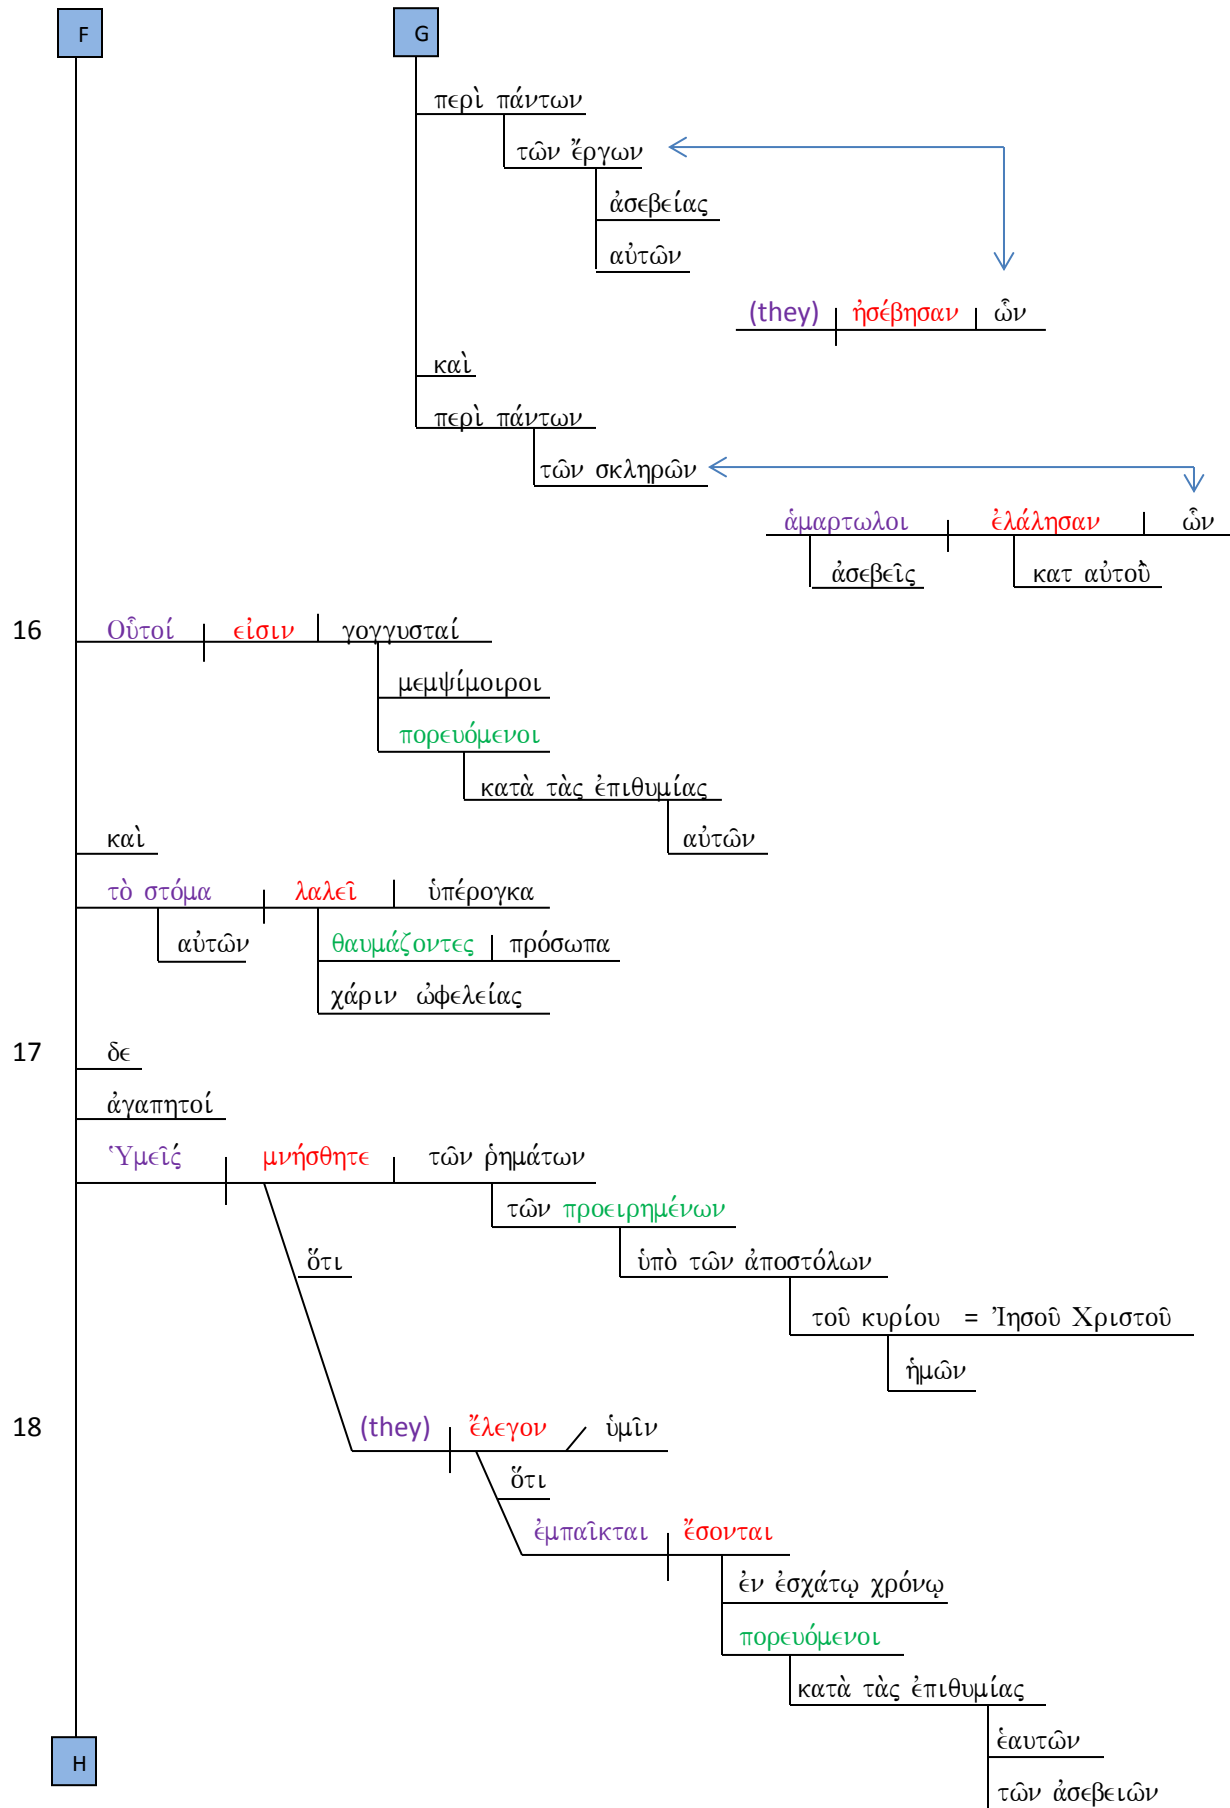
F

G

περὶ πάντων

τῶν ἔργων

ἀσεβείας

αὐτῶν

(they) ἠσέβησαν ὧν

καὶ

περὶ πάντων

τῶν σκληρῶν

ἁμαρτωλοι ἐλάλησαν ὧν

ἀσεβεῖς

κατ αὐτοῦ

16

Οὗτοί εἰσιν γογγυσταί

μεμψίμοιροι

πορευόμενοι

κατὰ τὰς ἐπιθυμίας

αὐτῶν

καὶ

τὸ στόμα λαλεῖ ὑπέρογκα

αὐτῶν

θαυμάζοντες πρόσωπα

χάριν ὠφελείας

17

δε

ἀγαπητοί

Ὑμεῖς μνήσθητε τῶν ῥημάτων

τῶν προειρημένων

ὅτι

ὑπὸ τῶν ἀποστόλων

τοῦ κυρίου = Ἰησοῦ Χριστοῦ

ἡμῶν

18

(they) ἔλεγον ὑμῖν

ὅτι

ἐμπαῖκται ἔσονται

ἐν ἐσχάτῳ χρόνῳ

πορευόμενοι

κατὰ τὰς ἐπιθυμίας

ἑαυτῶν

τῶν ἀσεβειῶν

H